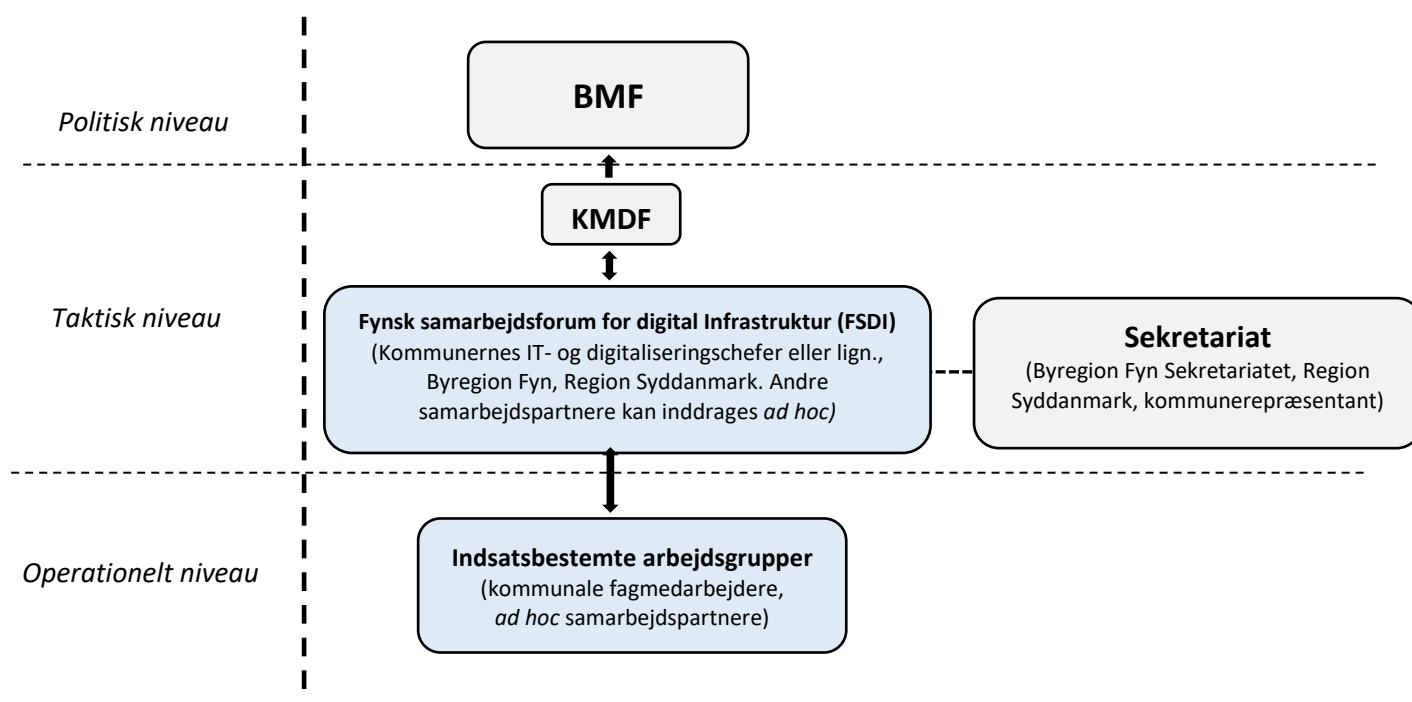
Politisk niveau

BMF

KMDF

Taktisk niveau

Fynsk samarbejdsforum for digital Infrastruktur (FSDI)
(Kommunernes IT- og digitaliseringschefer eller lign., Byregion Fyn, Region Syddanmark. Andre samarbejdspartnere kan inddrages ad hoc)

Sekretariat
(Byregion Fyn Sekretariatet, Region Syddanmark, kommunerepræsentant)

Operationelt niveau

Indsatsbestemte arbejdsgrupper
(kommunale fagmedarbejdere, ad hoc samarbejdspartnere)